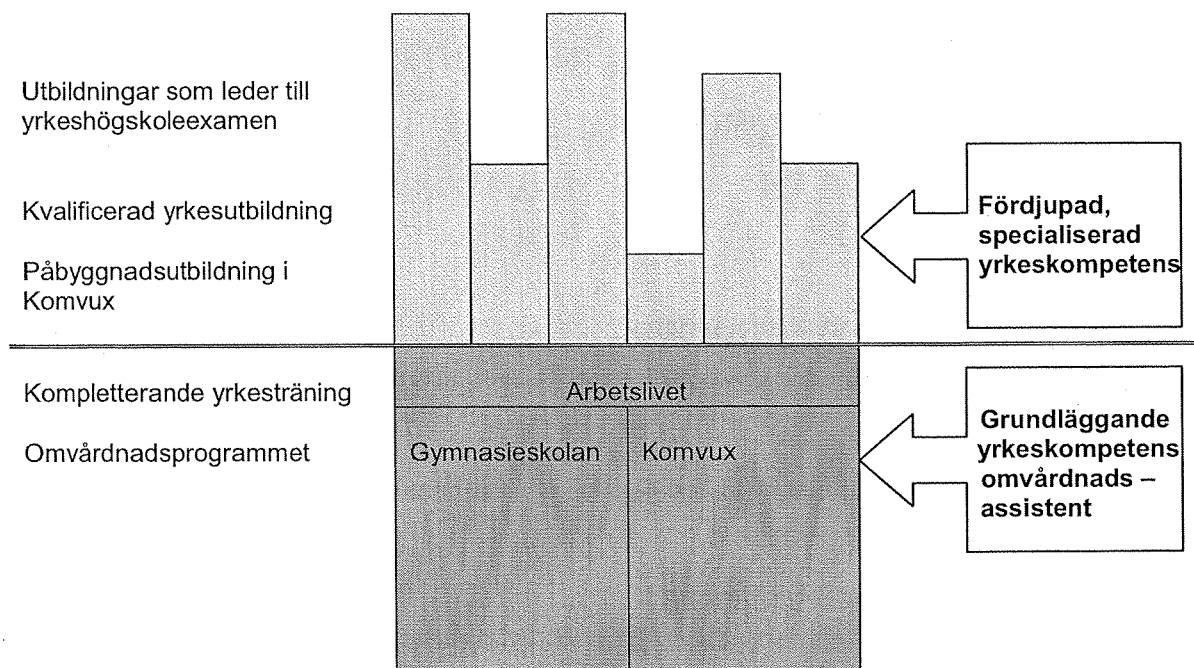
Utbildningar som leder till yrkeshögskoleexamen

Kvalificerad yrkesutbildning

Påbyggnadsutbildning i Komvux

Fördjupad, specialiserad yrkeskompetens

Kompletterande yrkesträning

Omvårdnadsprogrammet

Arbetslivet

Gymnasieskolan

Komvux

Grundläggande yrkeskompetens omvårdnads – assistent